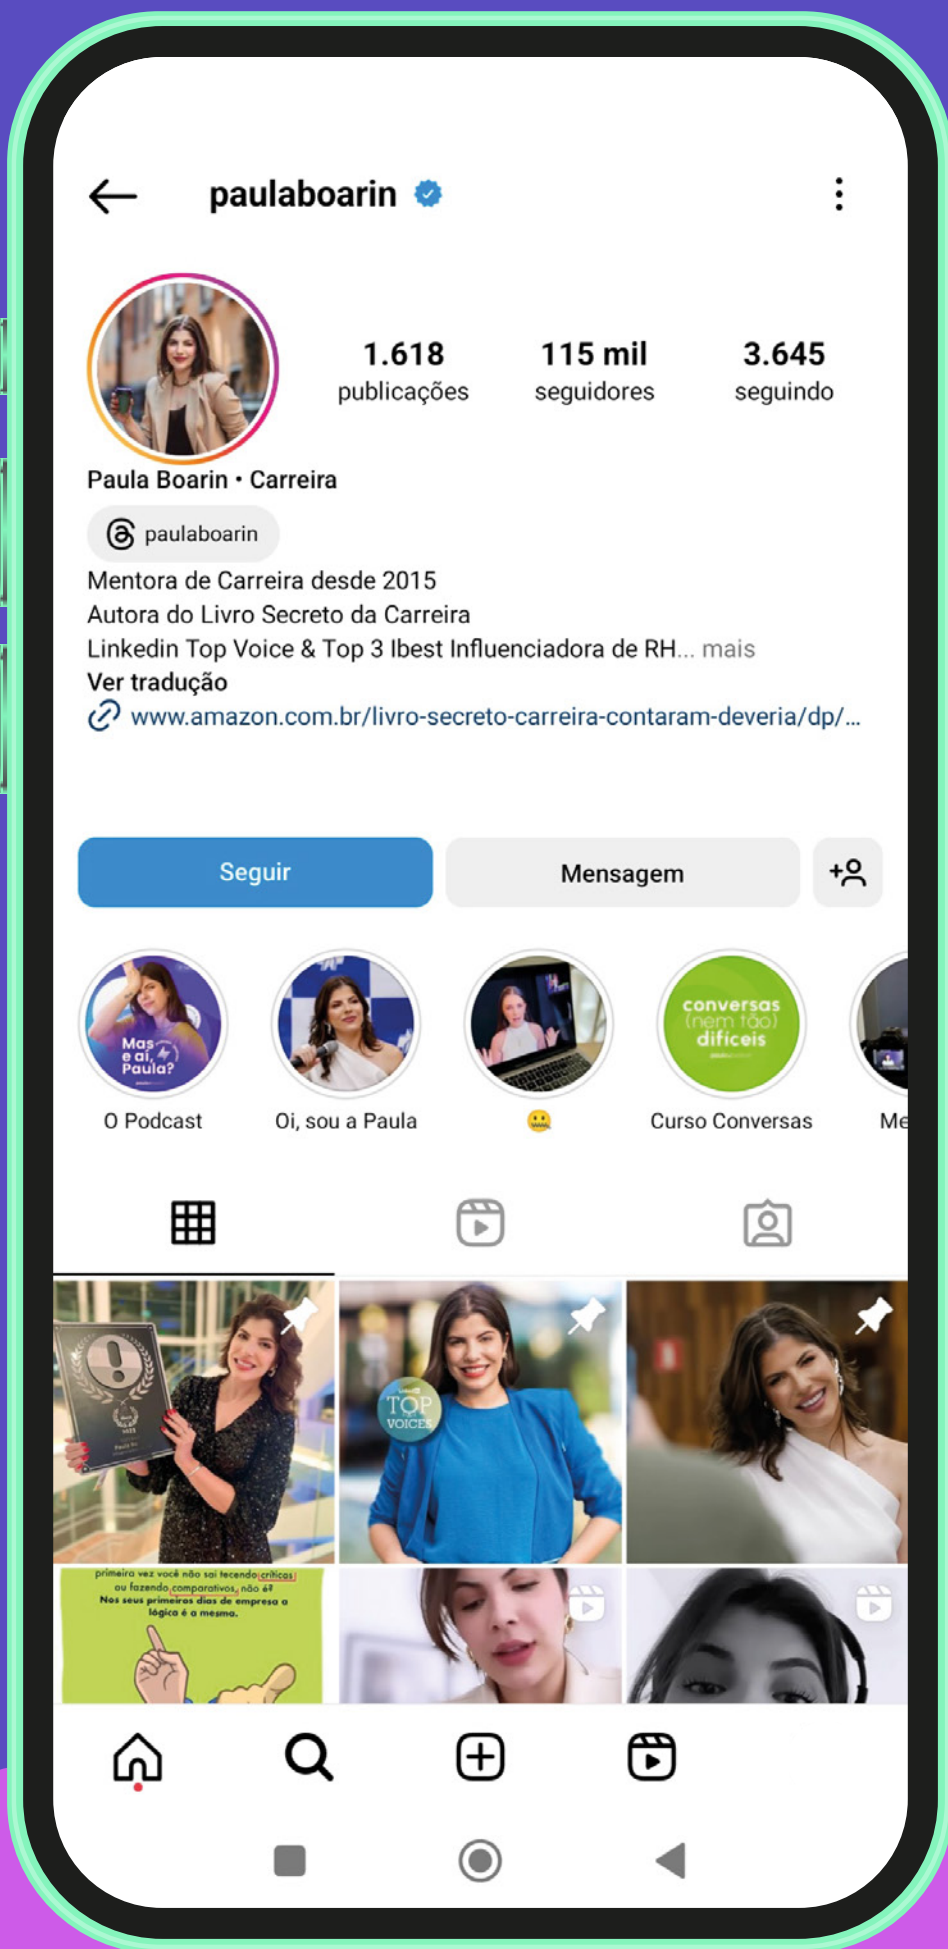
paulaboarin

1.618 publicações
115 mil seguidores
3.645 seguindo

Paula Boarin • Carreira

paulaboarin

Mentora de Carreira desde 2015
Autora do Livro Secreto da Carreira
Linkedin Top Voice & Top 3 Ibest Influenciadora de RH... mais
Ver tradução
www.amazon.com.br/livro-secreto-carreira-contaram-deveria/dp/...

Seguir
Mensagem

Mas e aí, Paula?
O Podcast
Oi, sou a Paula
😬
conversas (nem tão) difíceis
Curso Conversas
Me

TOP VOICES

primeira vez você não vai tecendo críticas ou fazendo comparativos, não é? Nos seus primeiros dias de empresa a lógica é a mesma.